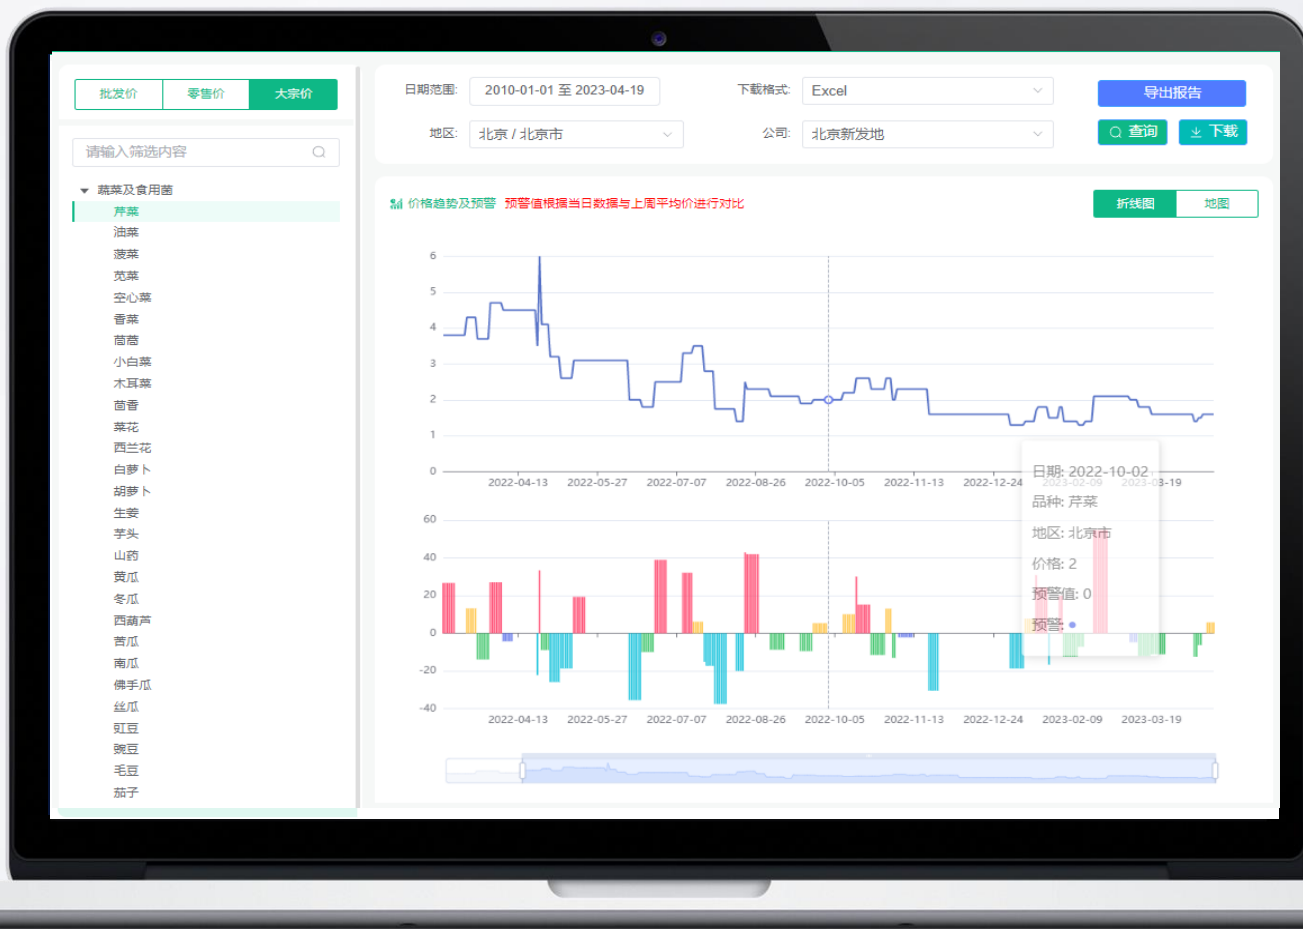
批发价 | 零售价 | 大宗价

请输入筛选内容

蔬菜及食用菌
芹菜
油菜
菠菜
苋菜
空心菜
香菜
茼蒿
小白菜
木耳菜
茴香
菜花
西兰花
白萝卜
胡萝卜
生姜
芋头
山药
黄瓜
冬瓜
西葫芦
苦瓜
南瓜
佛手瓜
丝瓜
豇豆
豌豆
毛豆
茄子

日期范围: 2010-01-01 至 2023-04-19
下载格式: Excel
导出报告
地区: 北京 / 北京市
公司: 北京新发地
查询
下载

价格趋势及预警 预警值根据当日数据与上周平均价进行对比

折线图 | 地图

6
5
4
3
2
1
0
2022-04-13 2022-05-27 2022-07-07 2022-08-26 2022-10-05 2022-11-13 2022-12-24 2023-02-09 2023-03-19

日期: 2022-10-02
品种: 芹菜
地区: 北京市
价格: 2
预警值: 0
预警:

60
40
20
0
-20
-40
2022-04-13 2022-05-27 2022-07-07 2022-08-26 2022-10-05 2022-11-13 2022-12-24 2023-02-09 2023-03-19